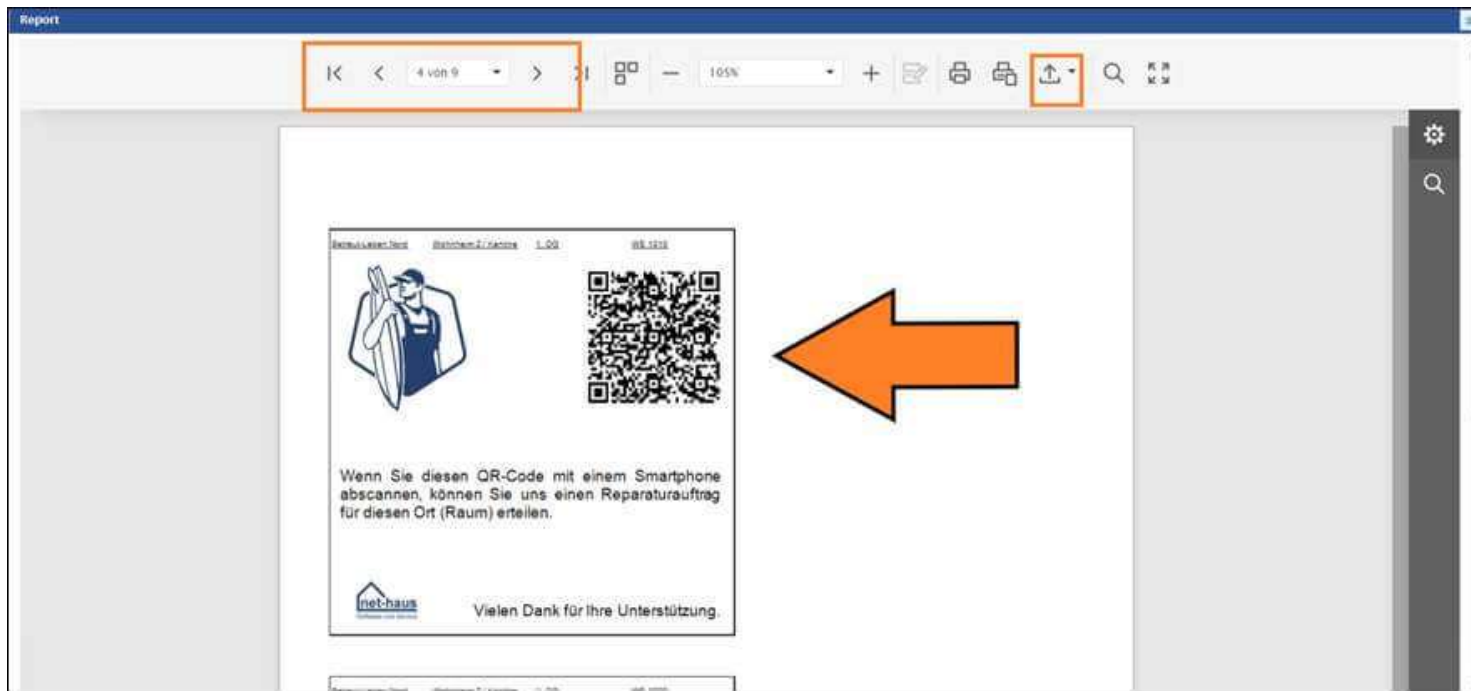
Report

4 von 9

105%

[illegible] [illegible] 1. OG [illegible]

Wenn Sie diesen QR-Code mit einem Smartphone abscannen, können Sie uns einen Reparaturauftrag für diesen Ort (Raum) erteilen.

net-haus
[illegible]

Vielen Dank für Ihre Unterstützung.

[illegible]